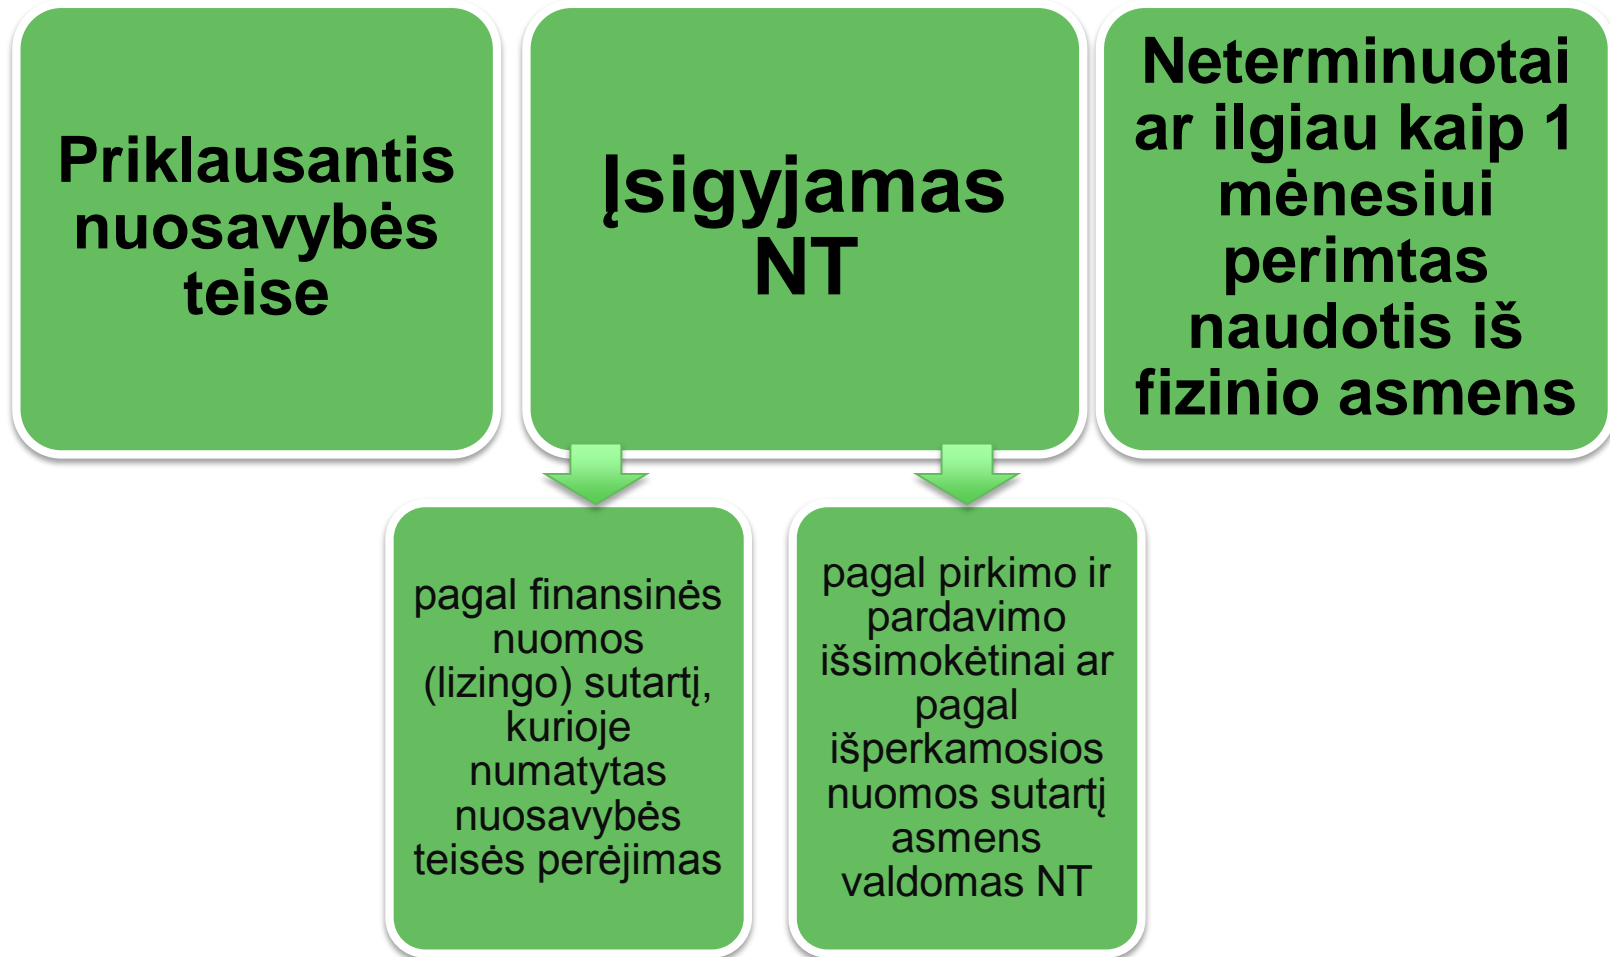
Priklausantis nuosavybės teise

Įsigyjamas NT

Neterminuotai ar ilgiau kaip 1 mėnesiui perimtas naudotis iš fizinio asmens

pagal finansinės nuomos (lizingo) sutartį, kurioje numatytas nuosavybės teisės perėjimas

pagal pirkimo ir pardavimo išsimokėtinai ar pagal išperkamosios nuomos sutartį asmens valdomas NT